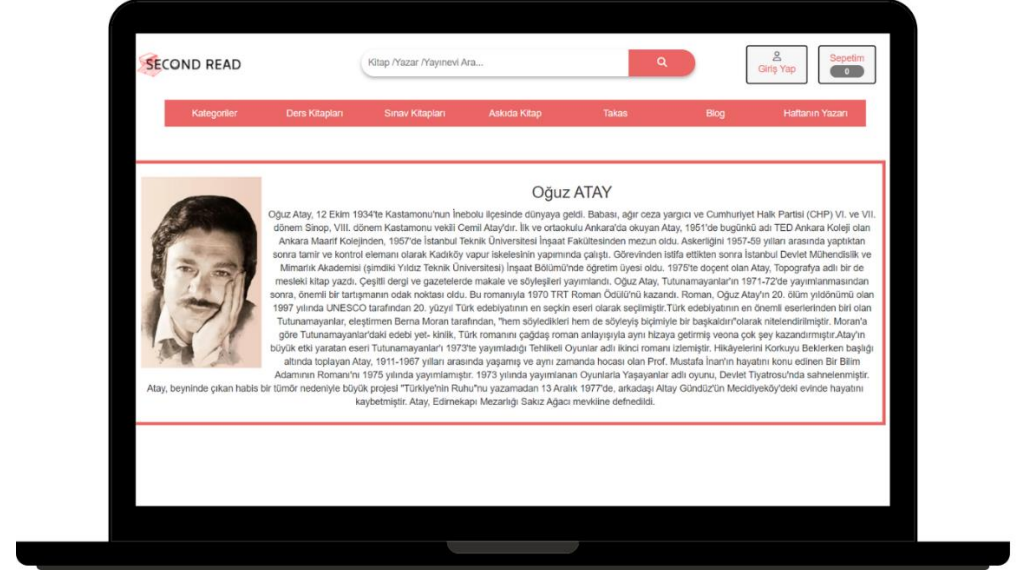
SECOND READ

Kitap /Yazar /Yayınevi Ara...

Giriş Yap

Sepetim
0

Kategoriler | Ders Kitapları | Sınav Kitapları | Askıda Kitap | Takas | Blog | Haftanın Yazarı

Oğuz ATAY

Oğuz Atay, 12 Ekim 1934'te Kastamonu'nun İnebolu ilçesinde dünyaya geldi. Babası, ağır ceza yargıcı ve Cumhuriyet Halk Partisi (CHP) VI. ve VII. dönem Sinop, VIII. dönem Kastamonu vekili Cemil Atay'dır. İlk ve ortaokulu Ankara'da okuyan Atay, 1951'de bugünkü adı TED Ankara Koleji olan Ankara Maarif Kolejinden, 1957'de İstanbul Teknik Üniversitesi İnşaat Fakültesinden mezun oldu. Askerliğini 1957-59 yılları arasında yaptıktan sonra tamir ve kontrol elemanı olarak Kadıköy vapur iskelesinin yapımında çalıştı. Görevinden istifa ettikten sonra İstanbul Devlet Mühendislik ve Mimarlık Akademisi (şimdiki Yıldız Teknik Üniversitesi) İnşaat Bölümü'nde öğretim üyesi oldu. 1975'te doçent olan Atay, Topografya adlı bir de mesleki kitap yazdı. Çeşitli dergi ve gazetelerde makale ve söyleşileri yayımlandı. Oğuz Atay, Tutunamayanlar'ı 1971-72'de yayımlanmasından sonra, önemli bir tartışmanın odak noktası oldu. Bu romanıyla 1970 TRT Roman Ödülü'nü kazandı. Roman, Oğuz Atay'ın 20. ölüm yıldönümü olan 1997 yılında UNESCO tarafından 20. yüzyıl Türk edebiyatının en seçkin eseri olarak seçilmiştir.Türk edebiyatının en önemli eserlerinden biri olan Tutunamayanlar, eleştirmen Berna Moran tarafından, "hem söyledikleri hem de söyleyiş biçimiyle bir başkaldırı"olarak nitelendirilmiştir. Moran'a göre Tutunamayanlar'daki edebi yet- kinlik, Türk romanını çağdaş roman anlayışıyla aynı hizaya getirmiş veona çok şey kazandırmıştır.Atay'ın büyük etki yaratan eseri Tutunamayanlar'ı 1973'te yayımladığı Tehlikeli Oyunlar adlı ikinci romanı izlemiştir. Hikâyelerini Korkuyu Beklerken başlığı altında toplayan Atay, 1911-1967 yılları arasında yaşamış ve aynı zamanda hocası olan Prof. Mustafa İnan'ın hayatını konu edinen Bir Bilim Adamının Romanı'nı 1975 yılında yayımlamıştır. 1973 yılında yayımlanan Oyunlarla Yaşayanlar adlı oyunu, Devlet Tiyatrosu'nda sahnelenmiştir. Atay, beyninde çıkan habis bir tümör nedeniyle büyük projesi "Türkiye'nin Ruhu"nu yazamadan 13 Aralık 1977'de, arkadaşı Altay Gündüz'ün Mecidiyeköy'deki evinde hayatını kaybetmiştir. Atay, Edirnekapı Mezarlığı Sakız Ağacı mevkiine defnedildi.